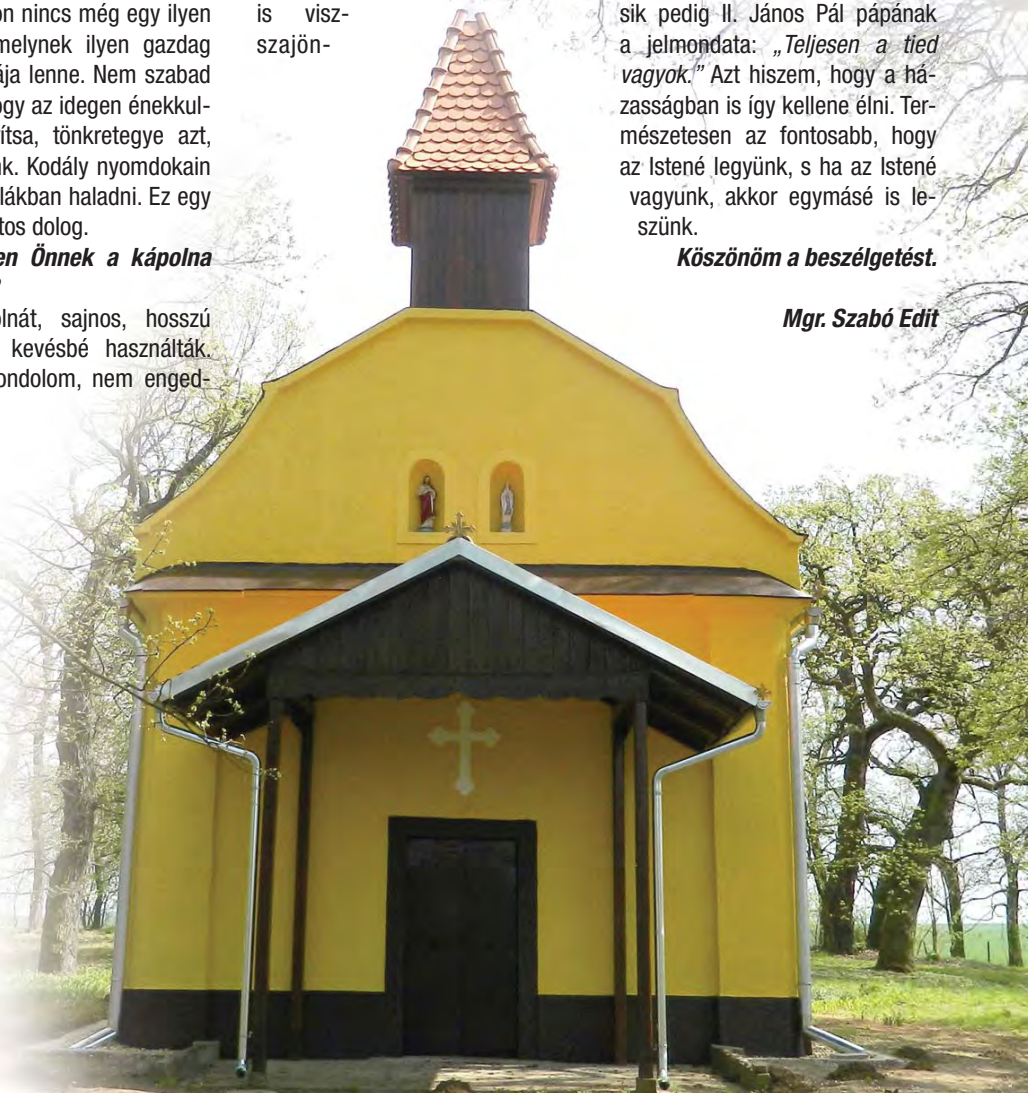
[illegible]on nincs még egy ilyen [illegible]melynek ilyen gazdag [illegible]ája lenne. Nem szabad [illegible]ogy az idegen énekkul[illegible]ítsa, tönkretegye azt, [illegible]ak. Kodály nyomdokain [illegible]lákban haladni. Ez egy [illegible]tos dolog.

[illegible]en Önnek a kápolna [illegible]

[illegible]olnát, sajnos, hosszú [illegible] kevésbé használták. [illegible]ondolom, nem enged-

is visz-
szajön-

sik pedig II. János Pál pápának a jelmondata: „Teljesen a tied vagyok." Azt hiszem, hogy a házasságban is így kellene élni. Természetesen az fontosabb, hogy az Istené legyünk, s ha az Istené vagyunk, akkor egymásé is leszünk.

Köszönöm a beszélgetést.

Mgr. Szabó Edit